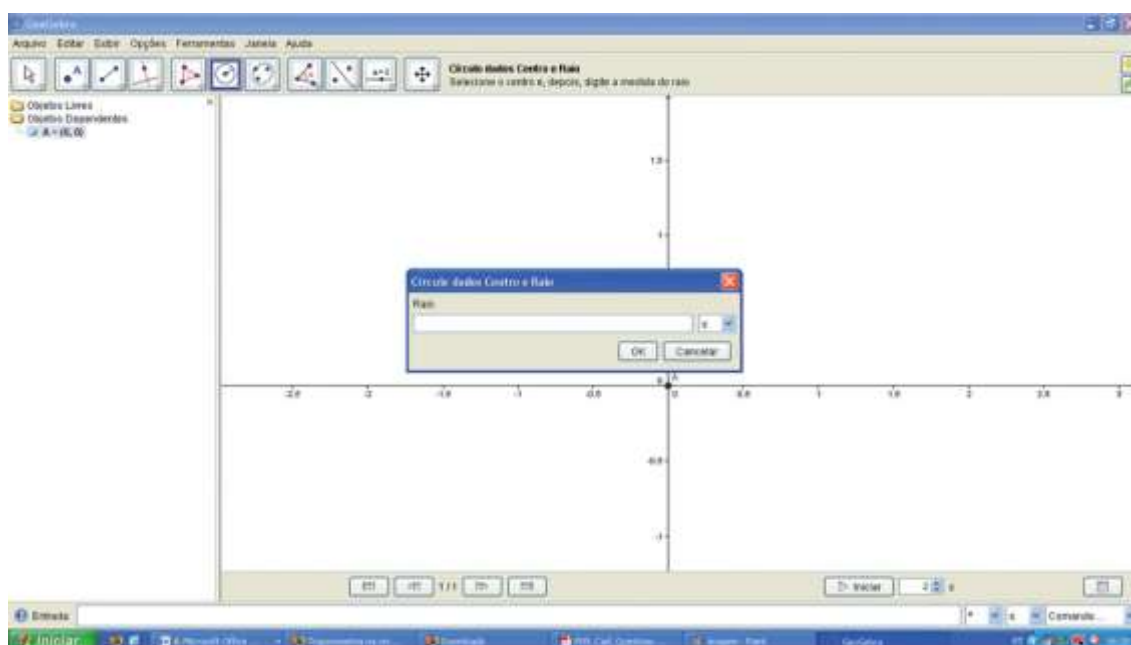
GeoGebra

Arquivo Editar Exibir Opções Ferramentas Janela Ajuda

Círculo dados Centro e Raio
Selecione o centro e, depois, digite a medida do raio

Objetos Livres
Objetos Dependentes
A = (0, 0)

1.5
1
0.5
-0.5
-1

-2.5 -2 -1.5 -1 -0.5 0 0.5 1 1.5 2 2.5 3

A

Círculo dados Centro e Raio
Raio
α
OK Cancelar

1/1
Iniciar 2 s

Entrada:
Comando...

Iniciar
Microsoft Office
Documentos
Downloads
Cad. Geometria
Imagem - Paint
GeoGebra